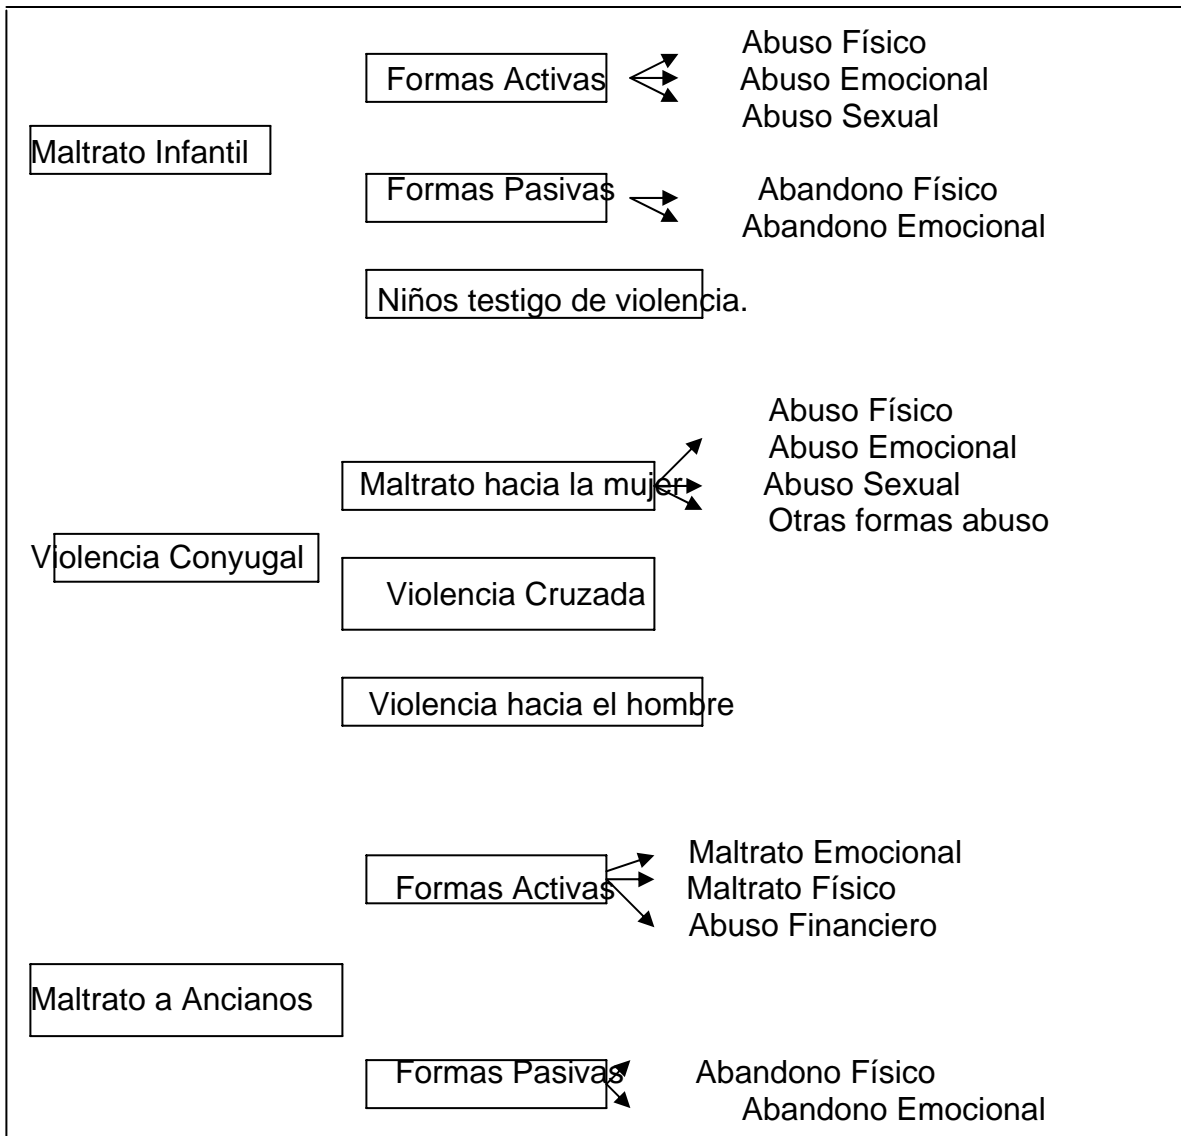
Formas Activas

Abuso Físico
Abuso Emocional
Abuso Sexual

Maltrato Infantil

Formas Pasivas

Abandono Físico
Abandono Emocional

Niños testigo de violencia.

Abuso Físico
Abuso Emocional
Abuso Sexual
Otras formas abuso

Maltrato hacia la mujer

Violencia Conyugal

Violencia Cruzada

Violencia hacia el hombre

Formas Activas

Maltrato Emocional
Maltrato Físico
Abuso Financiero

Maltrato a Ancianos

Formas Pasivas

Abandono Físico
Abandono Emocional